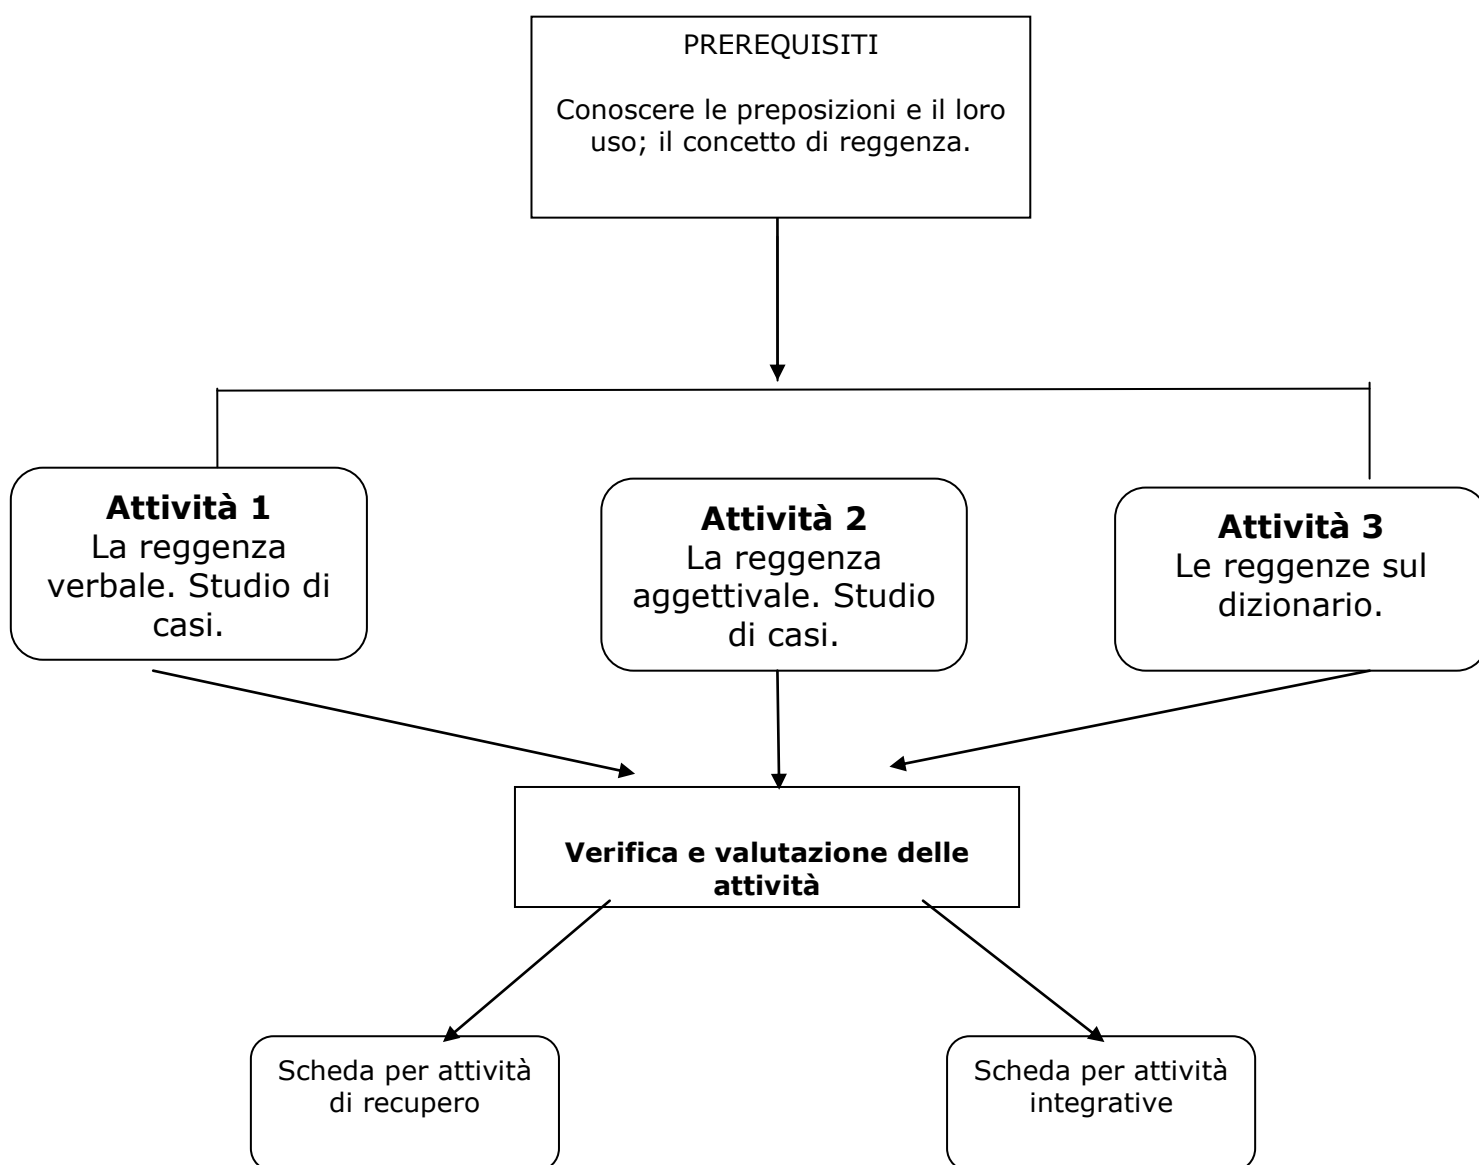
PREREQUISITI

Conoscere le preposizioni e il loro uso; il concetto di reggenza.

**Attività 1**
La reggenza verbale. Studio di casi.

**Attività 2**
La reggenza aggettivale. Studio di casi.

**Attività 3**
Le reggenze sul dizionario.

**Verifica e valutazione delle attività**

Scheda per attività di recupero

Scheda per attività integrative